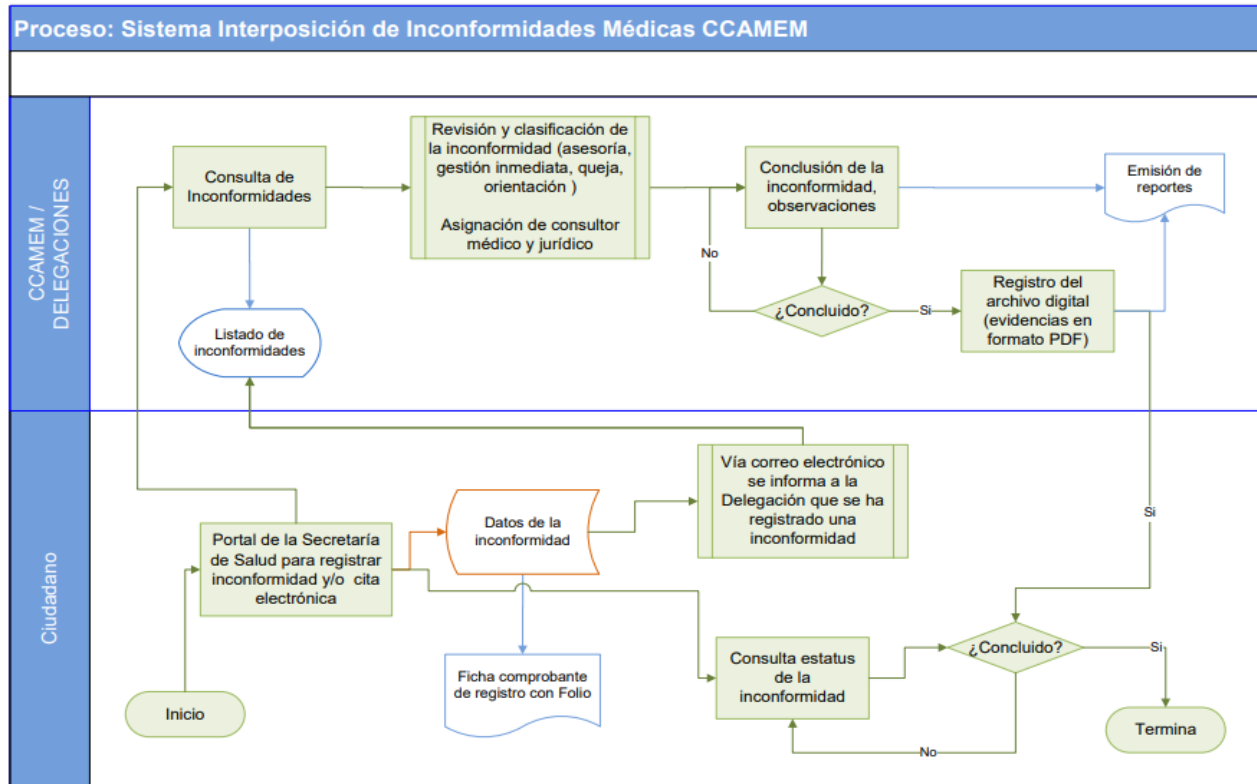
Proceso: Sistema Interposición de Inconformidades Médicas CCAMEM

CCAMEM / DELEGACIONES

Consulta de Inconformidades

Revisión y clasificación de la inconformidad (asesoría, gestión inmediata, queja, orientación )

Asignación de consultor médico y jurídico

Conclusión de la inconformidad, observaciones

Emisión de reportes

No

¿Concluido?

Si

Registro del archivo digital (evidencias en formato PDF)

Listado de inconformidades

Ciudadano

Vía correo electrónico se informa a la Delegación que se ha registrado una inconformidad

Si

Portal de la Secretaría de Salud para registrar inconformidad y/o cita electrónica

Datos de la inconformidad

Consulta estatus de la inconformidad

¿Concluido?

Si

Ficha comprobante de registro con Folio

Inicio

Termina

No